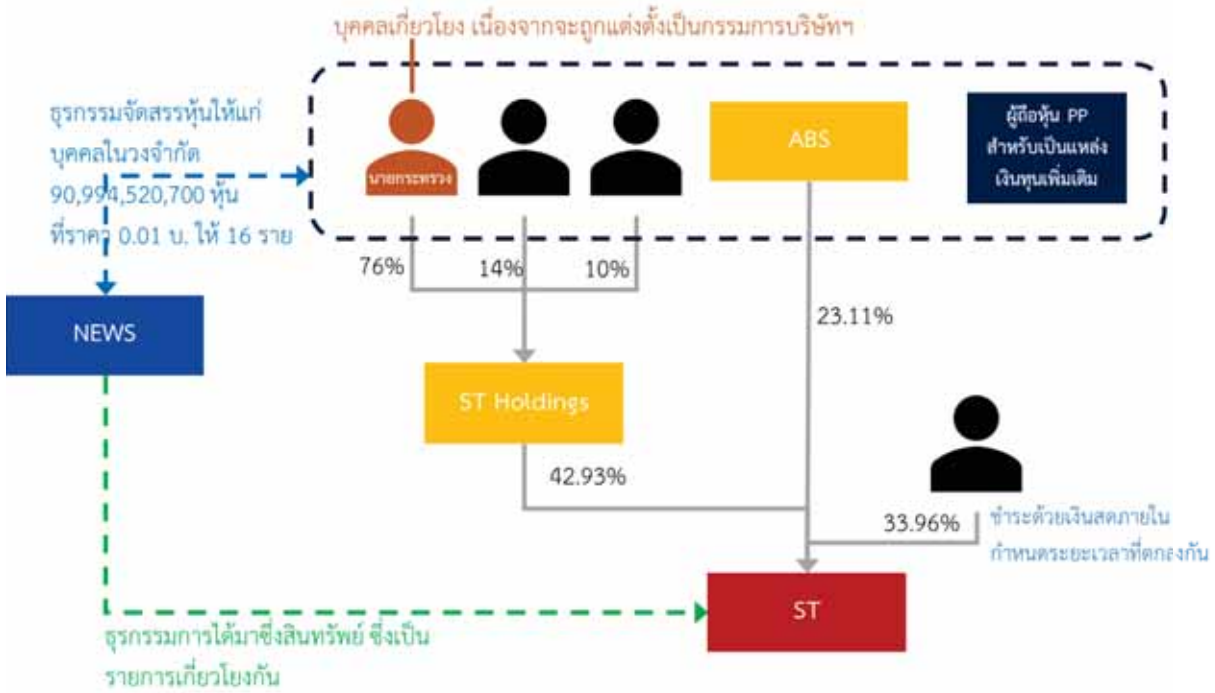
บุคคลเกี่ยวโยง เนื่องจากจะถูกแต่งตั้งเป็นกรรมการบริษัทฯ

ธุรกรรมจัดสรรหุ้นให้แก่บุคคลในวงจำกัด 90,994,520,700 หุ้น ที่ราคา 0.01 บ. ให้ 16 ราย

นายกระทรวง

ABS

ผู้ถือหุ้น PP สำหรับเป็นแหล่งเงินทุนเพิ่มเติม

76%

14%

10%

23.11%

NEWS

ST Holdings

42.93%

33.96%

ชำระด้วยเงินสดภายในกำหนดระยะเวลาที่ตกลงกัน

ST

ธุรกรรมการได้มาซึ่งสินทรัพย์ ซึ่งเป็นรายการเกี่ยวโยงกัน